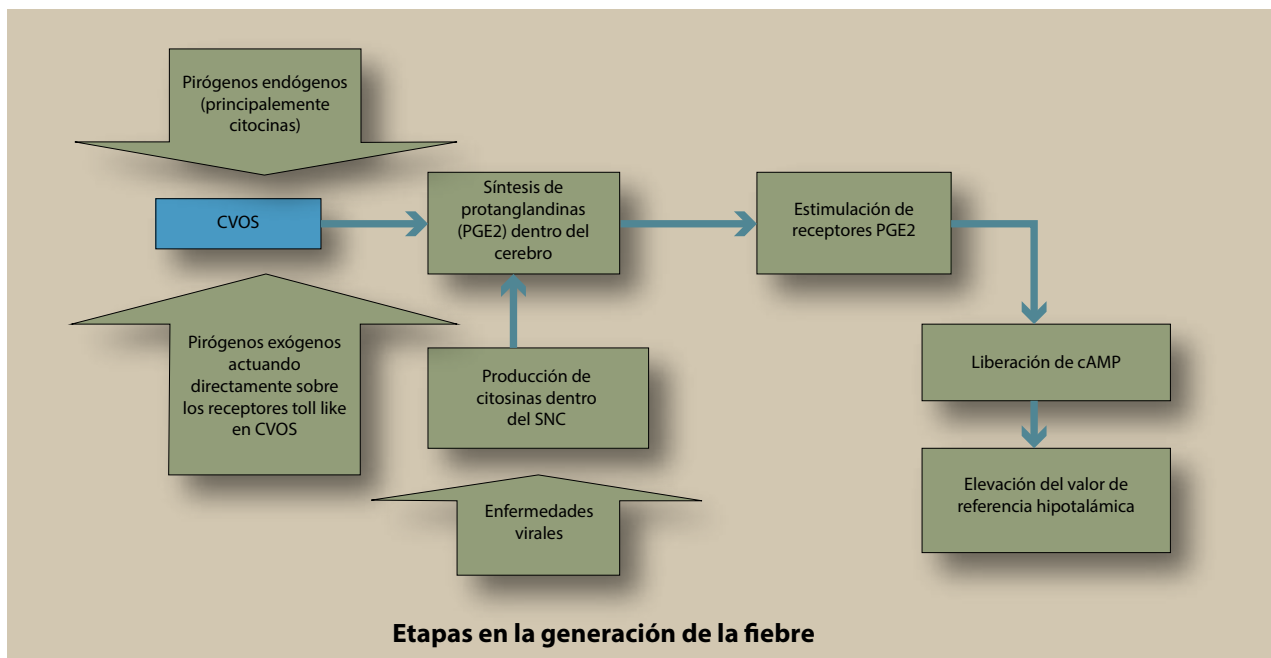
Pirógenos endógenos (principalmente citocinas)

CVOS

Pirógenos exógenos actuando directamente sobre los receptores toll like en CVOS

Síntesis de protanglandinas (PGE2) dentro del cerebro

Producción de citosinas dentro del SNC

Enfermedades virales

Estimulación de receptores PGE2

Liberación de cAMP

Elevación del valor de referencia hipotalámica

Etapas en la generación de la fiebre